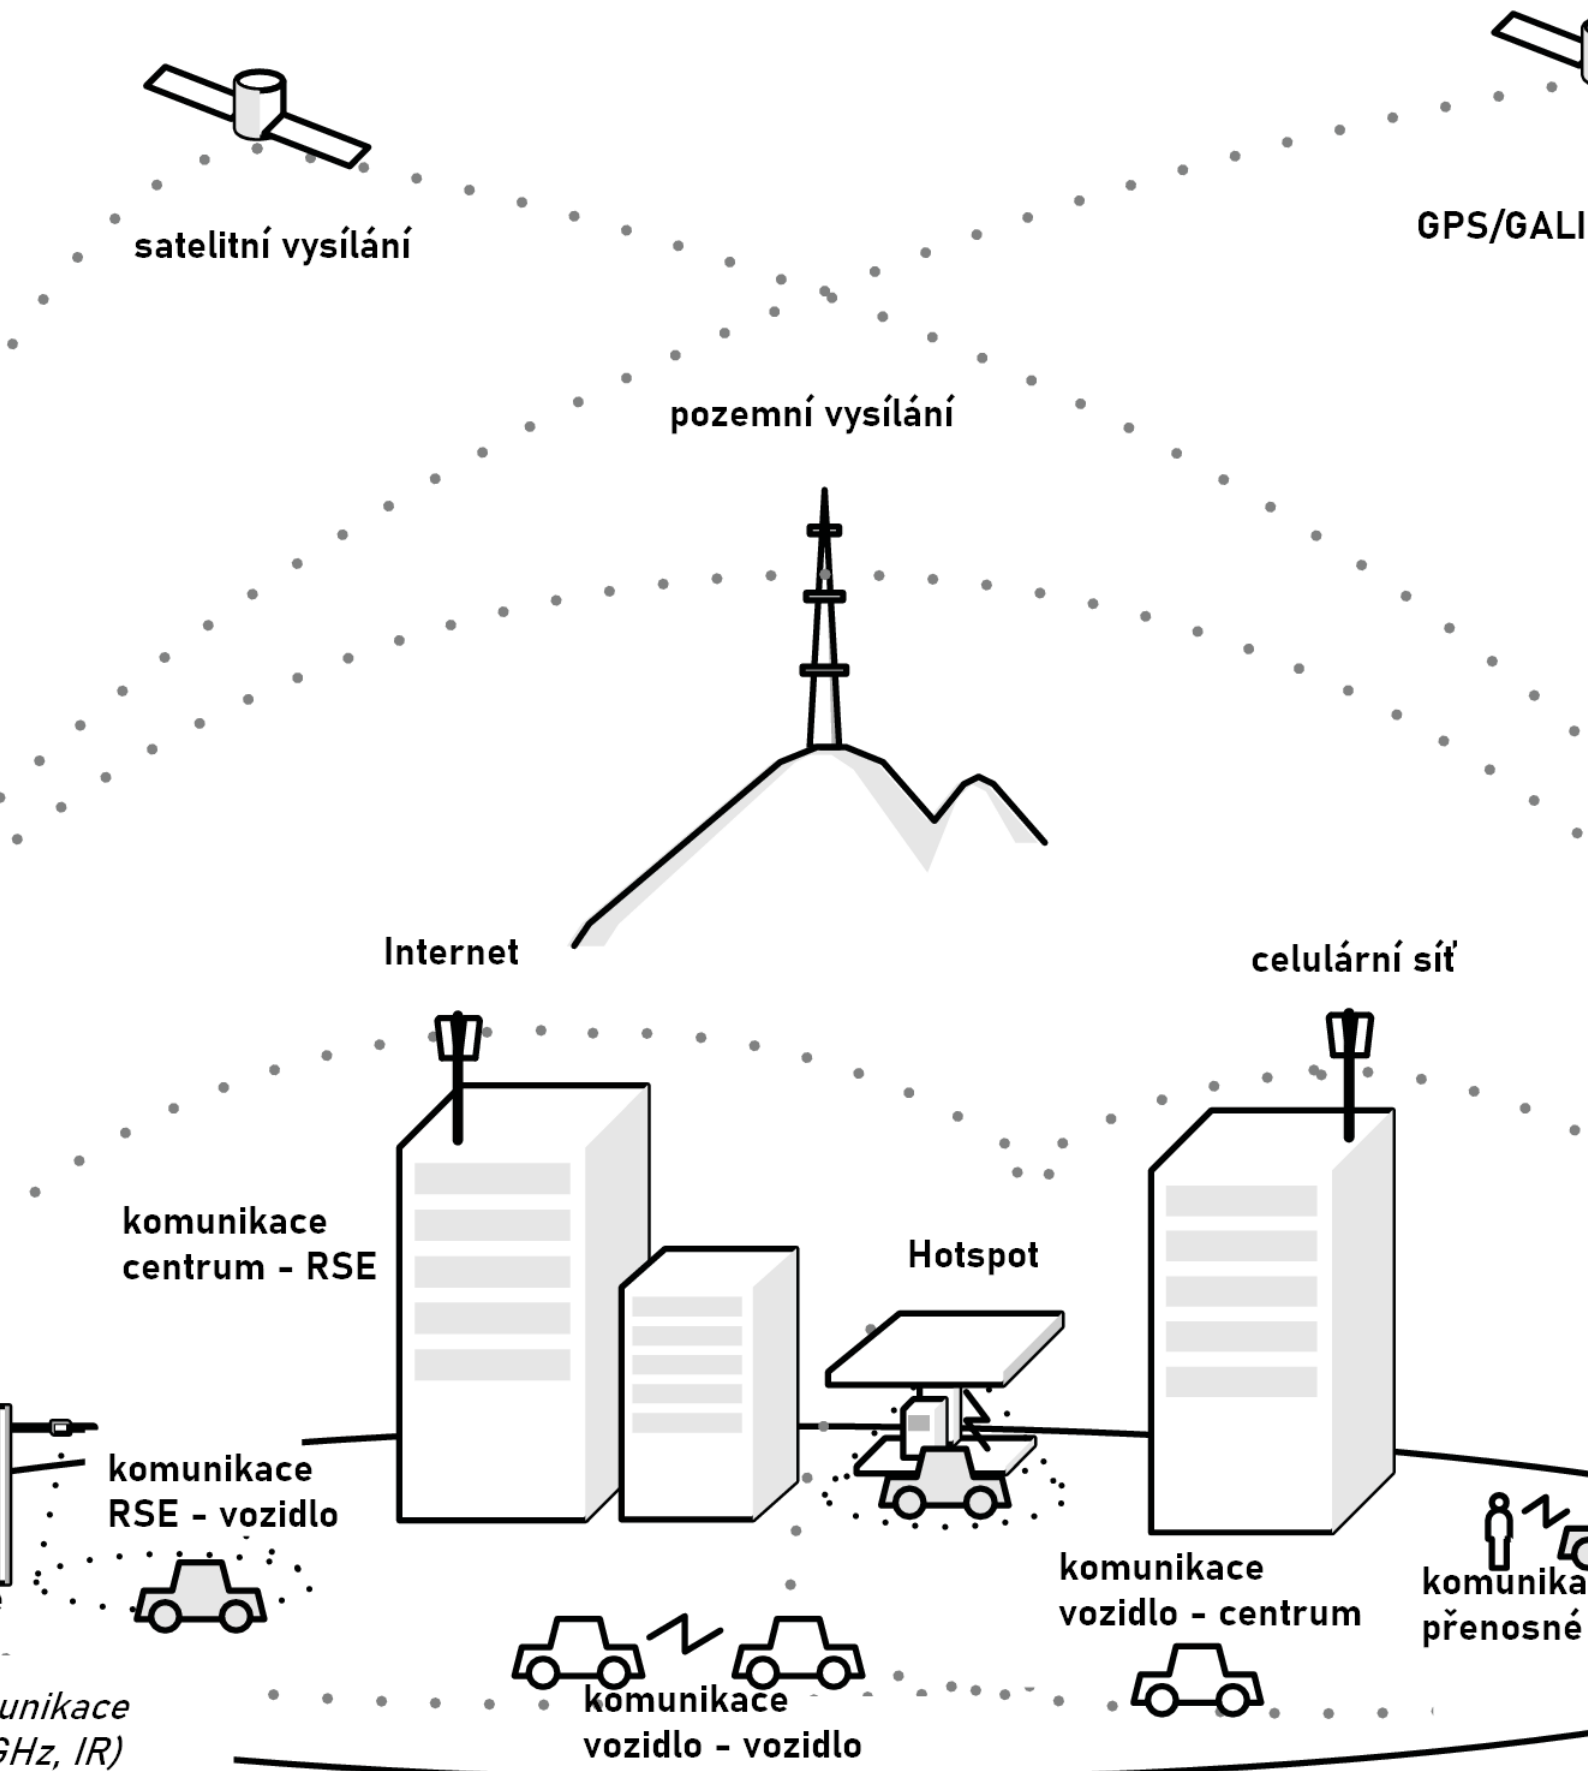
satelitní vysílání

GPS/GALI

pozemní vysílání

Internet

celulární síť

komunikace centrum - RSE

Hotspot

komunikace RSE - vozidlo

komunikace vozidlo - centrum

komunika přenosné

unikace GHz, IR)

komunikace vozidlo - vozidlo